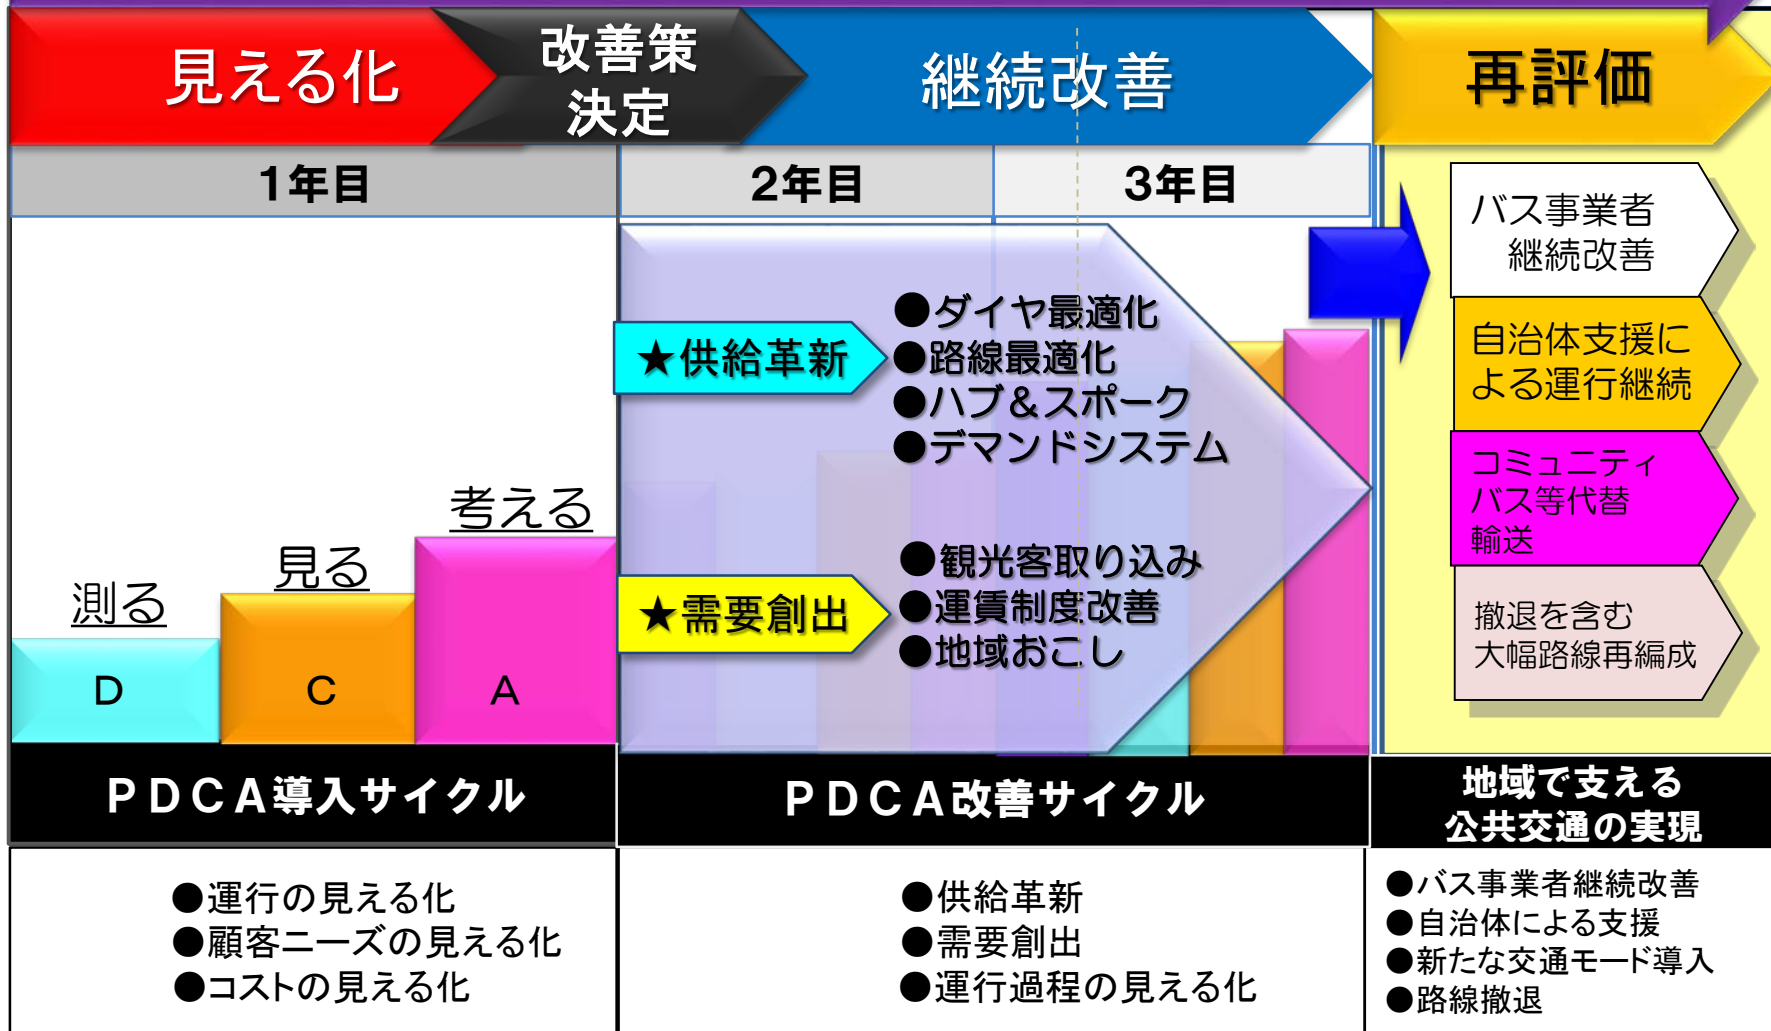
見える化

改善策決定

継続改善

再評価

1年目

2年目

3年目

バス事業者継続改善

自治体支援による運行継続

コミュニティバス等代替輸送

撤退を含む大幅路線再編成

★供給革新

●ダイヤ最適化
●路線最適化
●ハブ＆スポーク
●デマンドシステム

★需要創出

●観光客取り込み
●運賃制度改善
●地域おこし

測る

見る

考える

D

C

A

ＰＤＣＡ導入サイクル

ＰＤＣＡ改善サイクル

地域で支える公共交通の実現

●運行の見える化
●顧客ニーズの見える化
●コストの見える化

●供給革新
●需要創出
●運行過程の見える化

●バス事業者継続改善
●自治体による支援
●新たな交通モード導入
●路線撤退